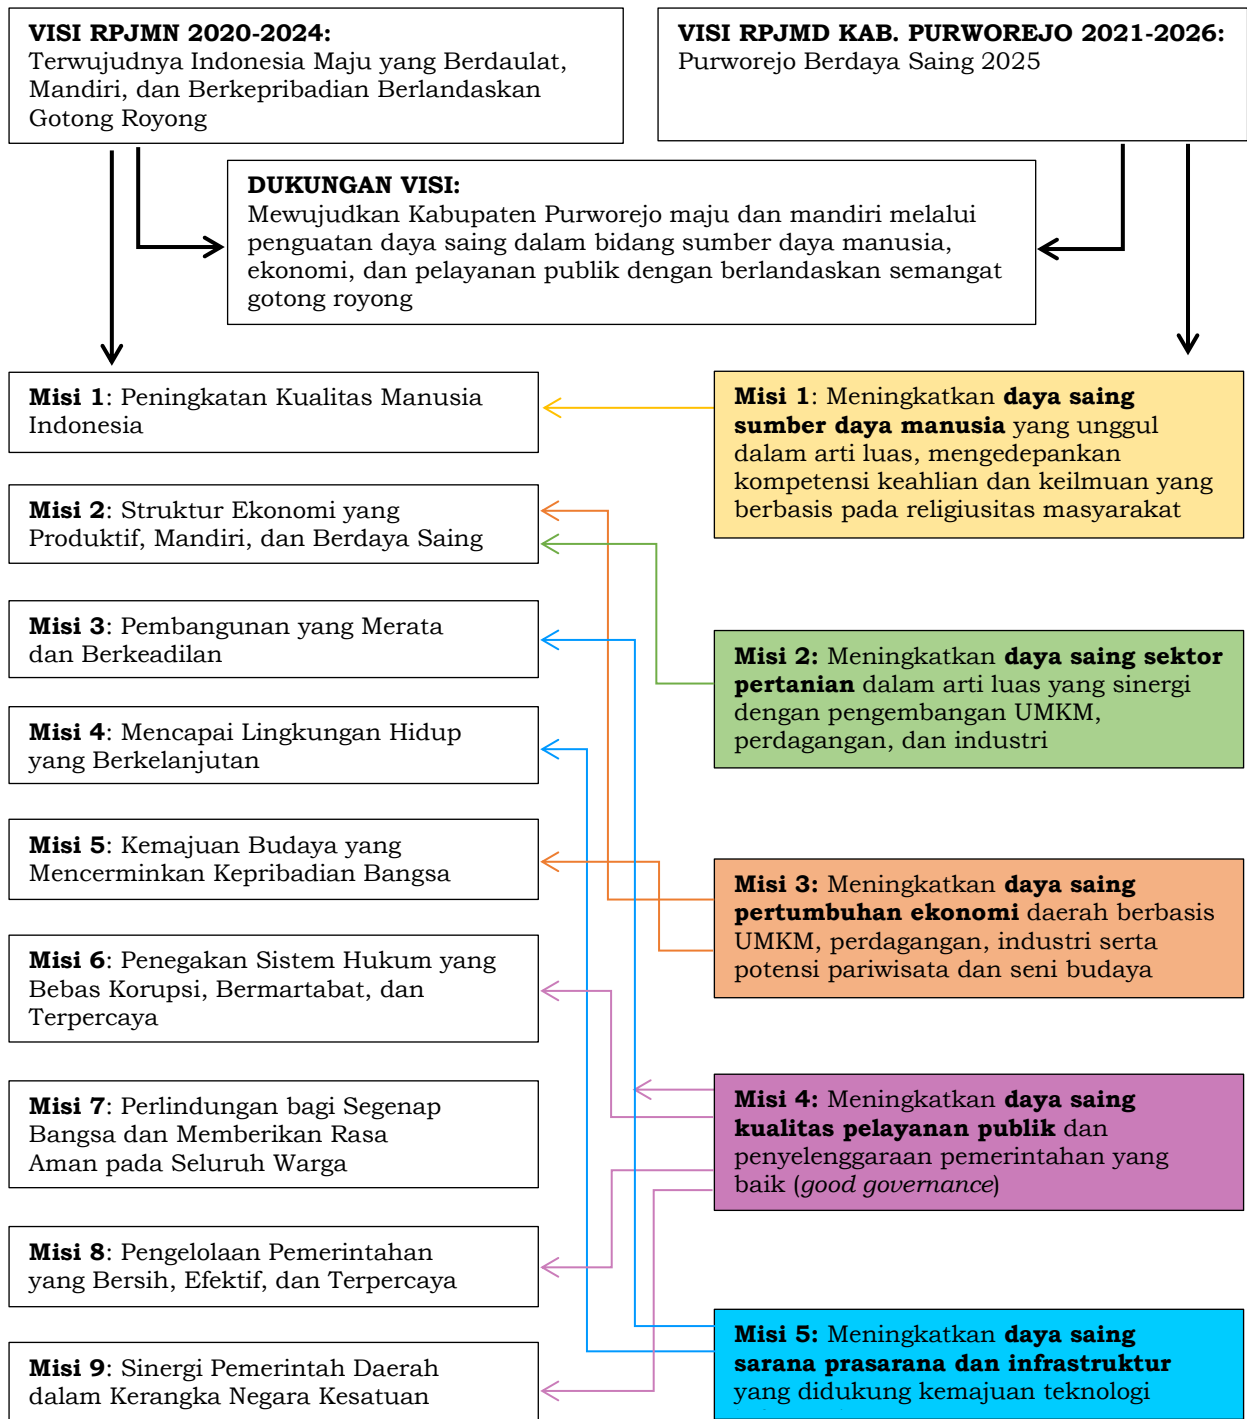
**VISI RPJMN 2020-2024:**
Terwujudnya Indonesia Maju yang Berdaulat, Mandiri, dan Berkepribadian Berlandaskan Gotong Royong

**VISI RPJMD KAB. PURWOREJO 2021-2026:**
Purworejo Berdaya Saing 2025

**DUKUNGAN VISI:**
Mewujudkan Kabupaten Purworejo maju dan mandiri melalui penguatan daya saing dalam bidang sumber daya manusia, ekonomi, dan pelayanan publik dengan berlandaskan semangat gotong royong

**Misi 1**: Peningkatan Kualitas Manusia Indonesia

**Misi 2**: Struktur Ekonomi yang Produktif, Mandiri, dan Berdaya Saing

**Misi 3**: Pembangunan yang Merata dan Berkeadilan

**Misi 4**: Mencapai Lingkungan Hidup yang Berkelanjutan

**Misi 5**: Kemajuan Budaya yang Mencerminkan Kepribadian Bangsa

**Misi 6**: Penegakan Sistem Hukum yang Bebas Korupsi, Bermartabat, dan Terpercaya

**Misi 7**: Perlindungan bagi Segenap Bangsa dan Memberikan Rasa Aman pada Seluruh Warga

**Misi 8**: Pengelolaan Pemerintahan yang Bersih, Efektif, dan Terpercaya

**Misi 9**: Sinergi Pemerintah Daerah dalam Kerangka Negara Kesatuan

**Misi 1**: Meningkatkan **daya saing sumber daya manusia** yang unggul dalam arti luas, mengedepankan kompetensi keahlian dan keilmuan yang berbasis pada religiusitas masyarakat

**Misi 2:** Meningkatkan **daya saing sektor pertanian** dalam arti luas yang sinergi dengan pengembangan UMKM, perdagangan, dan industri

**Misi 3:** Meningkatkan **daya saing pertumbuhan ekonomi** daerah berbasis UMKM, perdagangan, industri serta potensi pariwisata dan seni budaya

**Misi 4:** Meningkatkan **daya saing kualitas pelayanan publik** dan penyelenggaraan pemerintahan yang baik (*good governance*)

**Misi 5:** Meningkatkan **daya saing sarana prasarana dan infrastruktur** yang didukung kemajuan teknologi